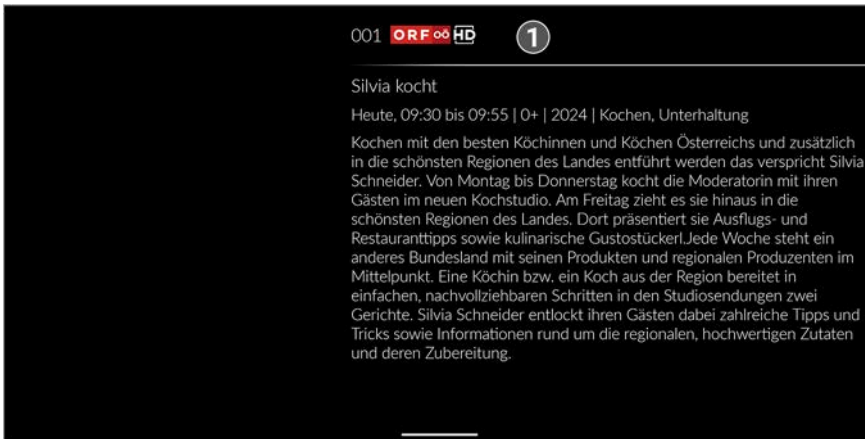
001 ORF OÖ HD ①

Silvia kocht

Heute, 09:30 bis 09:55 | 0+ | 2024 | Kochen, Unterhaltung

Kochen mit den besten Köchinnen und Köchen Österreichs und zusätzlich in die schönsten Regionen des Landes entführt werden das verspricht Silvia Schneider. Von Montag bis Donnerstag kocht die Moderatorin mit ihren Gästen im neuen Kochstudio. Am Freitag zieht es sie hinaus in die schönsten Regionen des Landes. Dort präsentiert sie Ausflugs- und Restauranttipps sowie kulinarische Gustostückerl.Jede Woche steht ein anderes Bundesland mit seinen Produkten und regionalen Produzenten im Mittelpunkt. Eine Köchin bzw. ein Koch aus der Region bereitet in einfachen, nachvollziehbaren Schritten in den Studiosendungen zwei Gerichte. Silvia Schneider entlockt ihren Gästen dabei zahlreiche Tipps und Tricks sowie Informationen rund um die regionalen, hochwertigen Zutaten und deren Zubereitung.